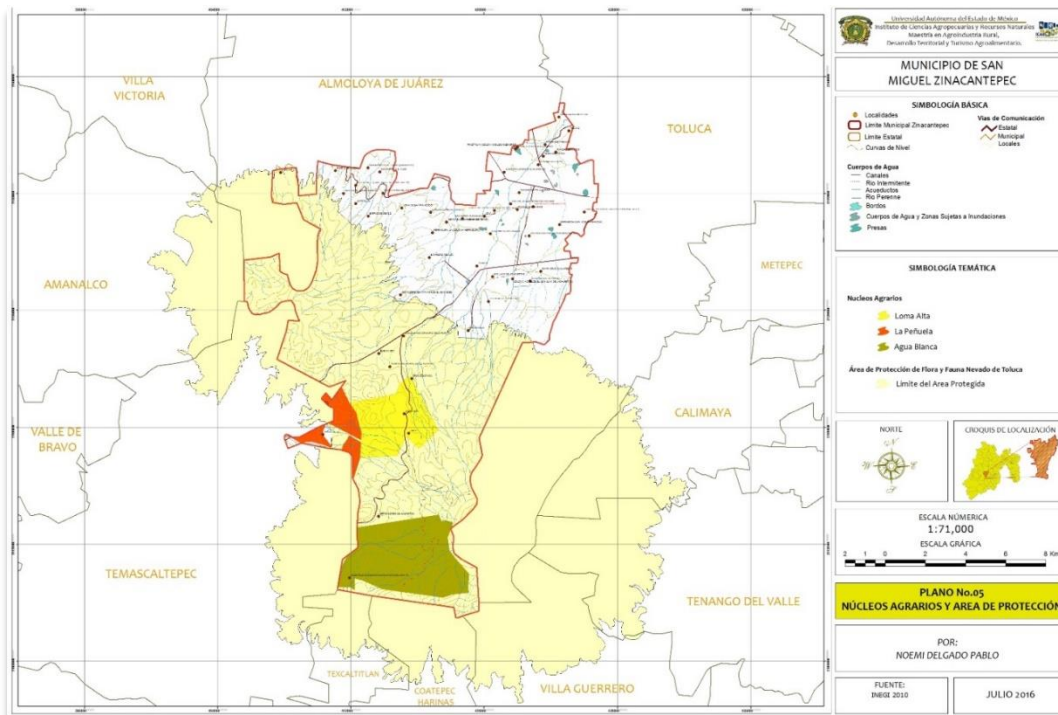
VILLA VICTORIA

ALMOLOYA DE JUÁREZ

TOLUCA

AMANALCO

METEPEC

VALLE DE BRAVO

CALIMAYA

TEMASCALTEPEC

TENANGO DEL VALLE

TEXCALTITLAN

COATEPEC HARINAS

VILLA GUERRERO

Universidad Autónoma del Estado de México
Instituto de Ciencias Agropecuarias y Recursos Naturales
Maestría en Agroindustria Rural, Desarrollo Territorial y Turismo Agroalimentario.

MUNICIPIO DE SAN MIGUEL ZINACANTEPEC

SIMBOLOGÍA BÁSICA

Localidades
Límite Municipal Zinacantepec
Límite Estatal
Curvas de Nivel

Vías de Comunicación
Estatal
Municipal
Locales

Cuerpos de Agua
Canales
Río Intermitente
Acueductos
Río Perenne
Bordos
Cuerpos de Agua y Zonas Sujetas a Inundaciones
Presas

SIMBOLOGÍA TEMÁTICA

Nucleos Agrarios
Loma Alta
La Peñuela
Agua Blanca

Área de Protección de Flora y Fauna Nevado de Toluca
Límite del Área Protegida

NORTE

CROQUIS DE LOCALIZACIÓN

ESCALA NÚMERICA
1:71,000
ESCALA GRÁFICA
2 1 0 2 4 6 8 Km

PLANO No.05
NÚCLEOS AGRARIOS Y AREA DE PROTECCIÓN

POR:
NOEMI DELGADO PABLO

FUENTE:
INEGI 2010

JULIO 2016